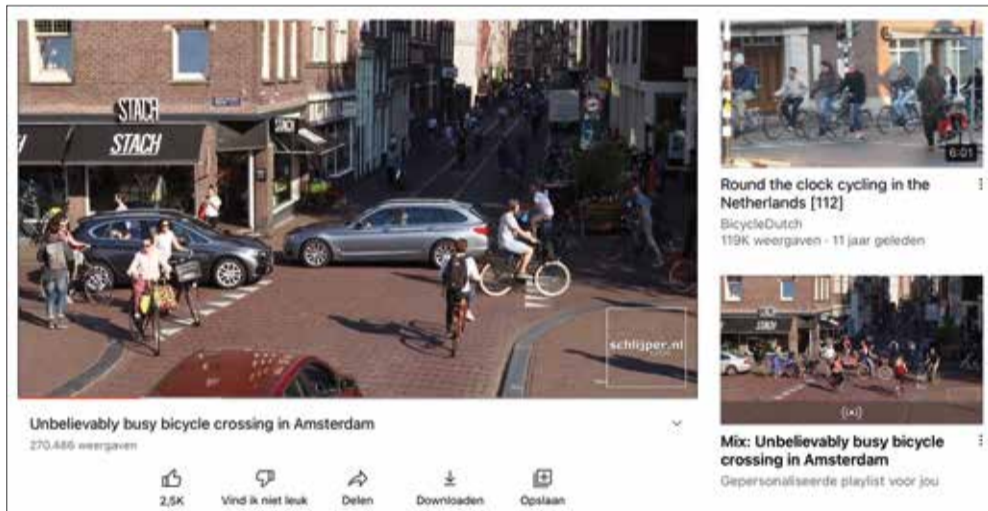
STACH

STACH

schlijper.nl

Unbelievably busy bicycle crossing in Amsterdam

270.486 weergaven

2,5K

Vind ik niet leuk

Delen

Downloaden

Opslaan

6:01

Round the clock cycling in the Netherlands [112]

BicycleDutch

119K weergaven · 11 jaar geleden

Mix: Unbelievably busy bicycle crossing in Amsterdam

Gepersonaliseerde playlist voor jou